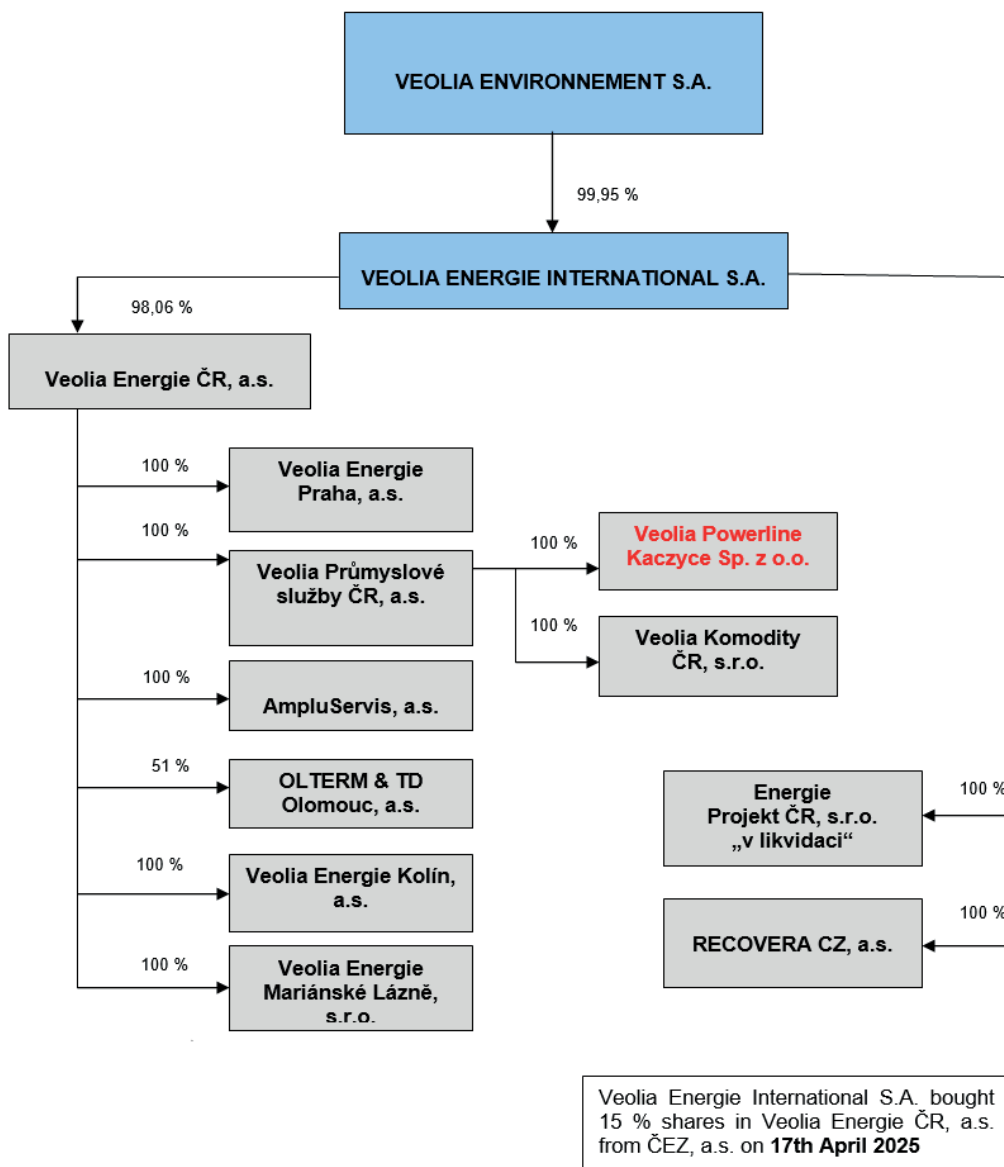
VEOLIA ENVIRONNEMENT S.A.

99,95 %

VEOLIA ENERGIE INTERNATIONAL S.A.

98,06 %

Veolia Energie ČR, a.s.

100 %

Veolia Energie Praha, a.s.

100 %

Veolia Průmyslové služby ČR, a.s.

100 %

Veolia Powerline Kaczyce Sp. z o.o.

100 %

Veolia Komodity ČR, s.r.o.

100 %

AmpluServis, a.s.

51 %

OLTERM & TD Olomouc, a.s.

100 %

Veolia Energie Kolín, a.s.

100 %

Veolia Energie Mariánské Lázně, s.r.o.

100 %

Energie Projekt ČR, s.r.o. „v likvidaci“

100 %

RECOVERA CZ, a.s.

Veolia Energie International S.A. bought 15 % shares in Veolia Energie ČR, a.s. from ČEZ, a.s. on **17th April 2025**